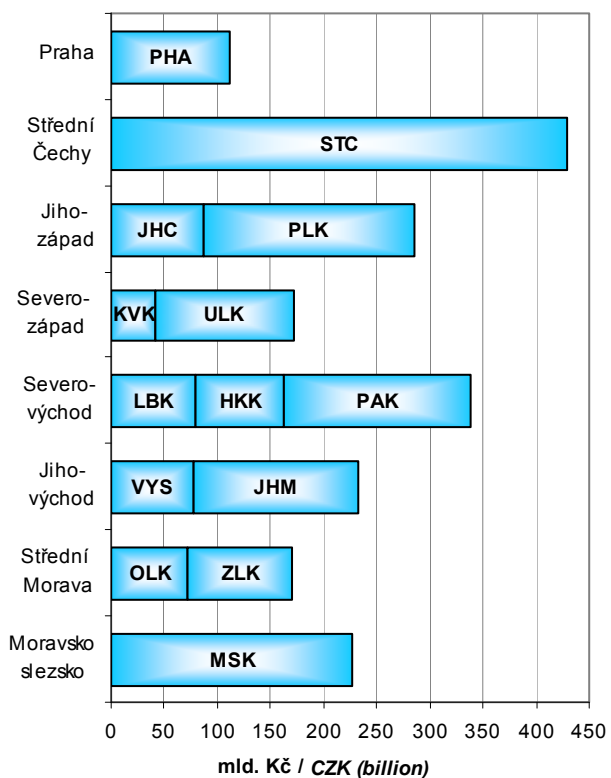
Praha
PHA
Střední Čechy
STC
Jihozápad
JHC
PLK
Severozápad
KVK
ULK
Severovýchod
LBK
HKK
PAK
Jihovýchod
VYS
JHM
Střední Morava
OLK
ZLK
Moravskoslezsko
MSK

0 50 100 150 200 250 300 350 400 450

mld. Kč / CZK (billion)